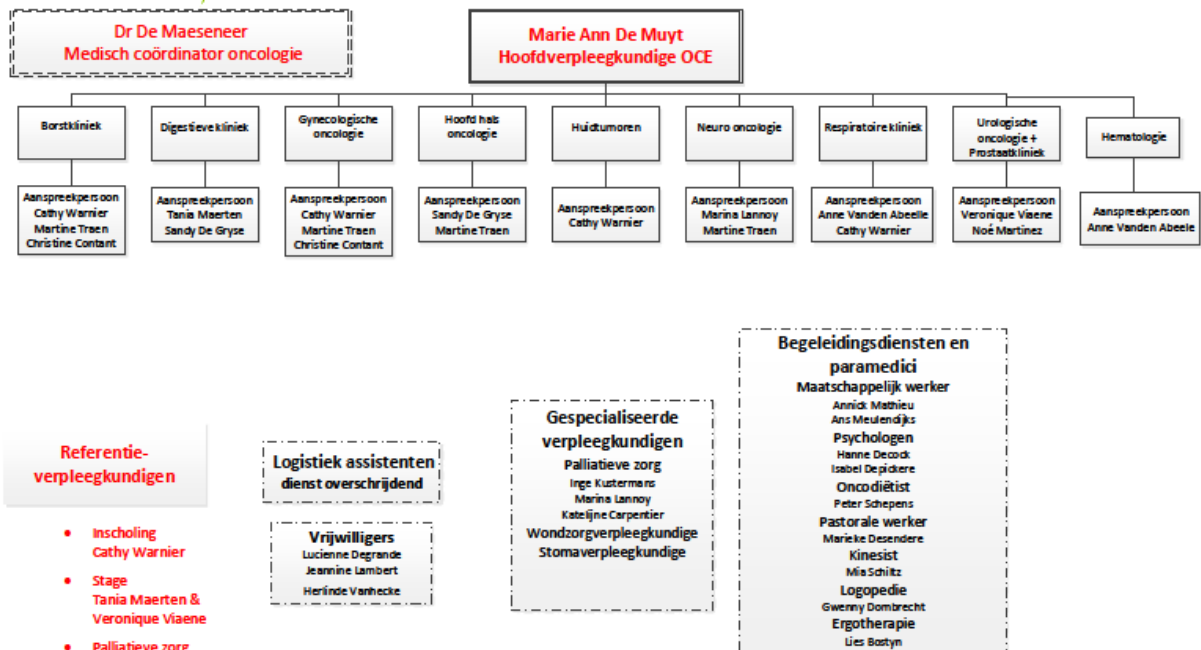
Dr De Maeseneer
Medisch coördinator oncologie

Marie Ann De Muyt
Hoofdverpleegkundige OCE

Borstkliniek

Aanspreekpersoon
Cathy Warnier
Martine Traen
Christine Contant

Digestieve kliniek

Aanspreekpersoon
Tania Maerten
Sandy De Gryse

Gynecologische oncologie

Aanspreekpersoon
Cathy Warnier
Martine Traen
Christine Contant

Hoofd hals oncologie

Aanspreekpersoon
Sandy De Gryse
Martine Traen

Huidtumoren

Aanspreekpersoon
Cathy Warnier

Neuro oncologie

Aanspreekpersoon
Marina Lannoy
Martine Traen

Respiratoire kliniek

Aanspreekpersoon
Anne Vanden Abeelle
Cathy Warnier

Urologische oncologie + Prostaatkliniek

Aanspreekpersoon
Veronique Viaene
Noé Martinez

Hematologie

Aanspreekpersoon
Anne Vanden Abeele

Referentie-verpleegkundigen

• Inscholing
Cathy Warnier
• Stage
Tania Maerten & Veronique Viaene
• Palliatieve zorg

Logistiek assistenten
dienst overschrijdend

Vrijwilligers
Lucienne Degrande
Jeannine Lambert
Herlinde Vanhecke

Gespecialiseerde verpleegkundigen
Palliatieve zorg
Inge Kustermans
Marina Lannoy
Katelijne Carpentier
Wondzorgverpleegkundige
Stomaverpleegkundige

Begeleidingsdiensten en paramedici
Maatschappelijk werker
Annick Mathieu
Ans Meulendijks
Psychologen
Hanne Decock
Isabel Depickere
Oncodiëtist
Peter Schepens
Pastorale werker
Marieke Desendere
Kinesist
Mia Schiltz
Logopedie
Gwenny Dombrecht
Ergotherapie
Lies Bostyn